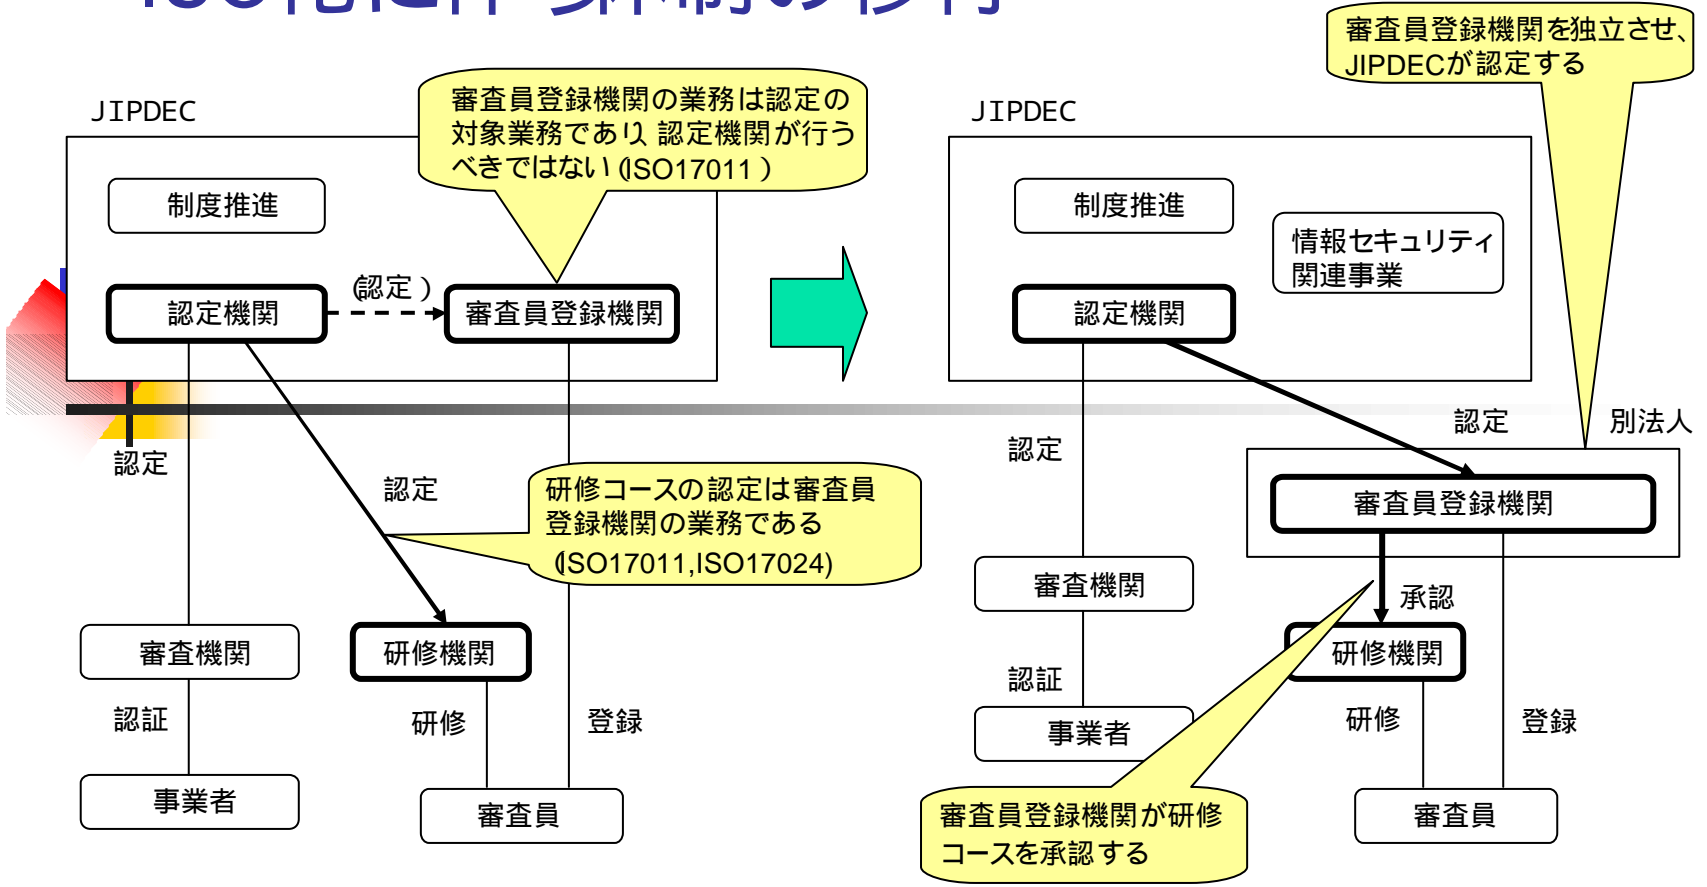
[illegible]

審査員登録機関を独立させ、JIPDECが認定する

JIPDEC

審査員登録機関の業務は認定の対象業務であり認定機関が行うべきではない(ISO17011)

制度推進

認定機関

(認定)

審査員登録機関

認定

認定

研修コースの認定は審査員登録機関の業務である(ISO17011,ISO17024)

審査機関

研修機関

認証

研修

登録

事業者

審査員

JIPDEC

制度推進

情報セキュリティ関連事業

認定機関

認定

別法人

認定

審査員登録機関

審査機関

承認

研修機関

認証

研修

登録

事業者

審査員

審査員登録機関が研修コースを承認する